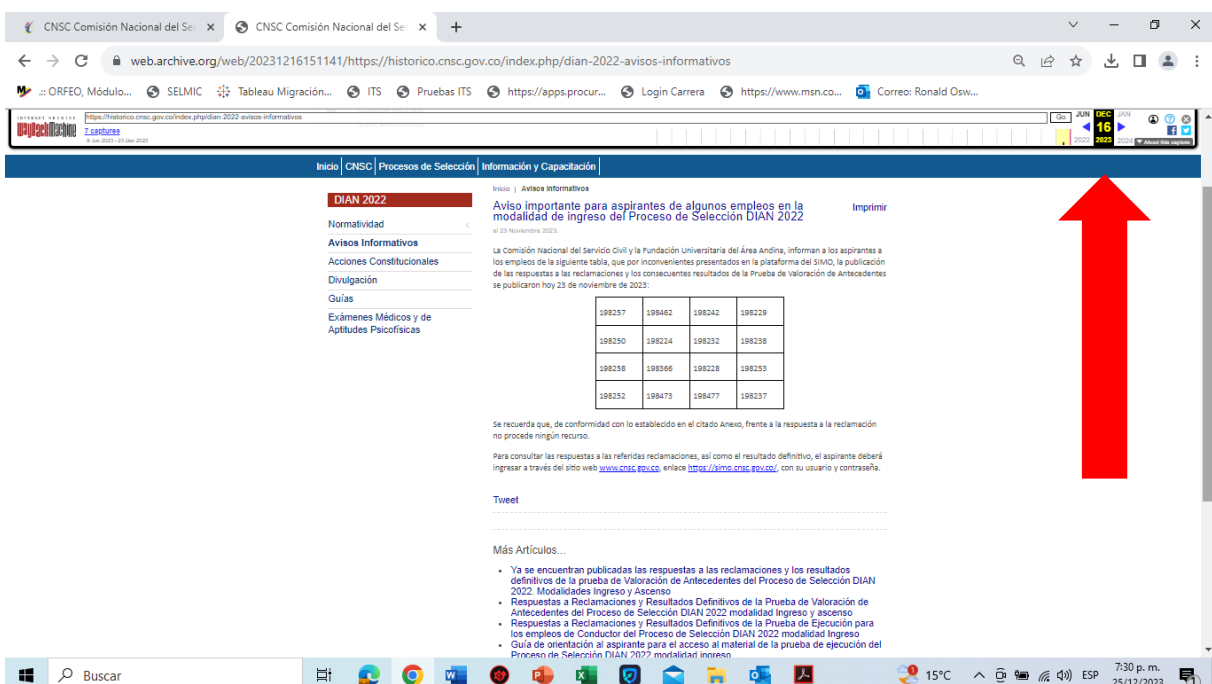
CNSC Comisión Nacional del Se ×
CNSC Comisión Nacional del Se ×
+

web.archive.org/web/20231216151141/https://historico.cnsc.gov.co/index.php/dian-2022-avisos-informativos

.:: ORFEO, Módulo... SELMIC Tableau Migración... ITS Pruebas ITS https://apps.procur... Login Carrera https://www.msn.co... Correo: Ronald Osw...

INTERNET ARCHIVE WaybackMachine https://historico.cnsc.gov.co/index.php/dian-2022-avisos-informativos Go JUN DEC JAN
7 captures 16
8 Jun 2023 – 23 Dec 2023 2022 2023 2024 About this capture

Inicio | CNSC | Procesos de Selección | Información y Capacitación |

DIAN 2022
Normatividad
Avisos Informativos
Acciones Constitucionales
Divulgación
Guías
Exámenes Médicos y de Aptitudes Psicofísicas

Inicio | Avisos Informativos

Aviso importante para aspirantes de algunos empleos en la modalidad de ingreso del Proceso de Selección DIAN 2022

Imprimir

el 23 Noviembre 2023.

La Comisión Nacional del Servicio Civil y la Fundación Universitaria del Área Andina, informan a los aspirantes a los empleos de la siguiente tabla, que por inconvenientes presentados en la plataforma del SIMO, la publicación de las respuestas a las reclamaciones y los consecuentes resultados de la Prueba de Valoración de Antecedentes se publicaron hoy 23 de noviembre de 2023:

| 198257 | 198462 | 198242 | 198229 |
|---|---|---|---|
| 198250 | 198224 | 198232 | 198238 |
| 198258 | 198366 | 198228 | 198253 |
| 198252 | 198473 | 198477 | 198237 |

Se recuerda que, de conformidad con lo establecido en el citado Anexo, frente a la respuesta a la reclamación no procede ningún recurso.

Para consultar las respuestas a las referidas reclamaciones, así como el resultado definitivo, el aspirante deberá ingresar a través del sitio web www.cnsc.gov.co, enlace https://simo.cnsc.gov.co/, con su usuario y contraseña.

Tweet

Más Artículos...

- Ya se encuentran publicadas las respuestas a las reclamaciones y los resultados definitivos de la prueba de Valoración de Antecedentes del Proceso de Selección DIAN 2022. Modalidades Ingreso y Ascenso
- Respuestas a Reclamaciones y Resultados Definitivos de la Prueba de Valoración de Antecedentes del Proceso de Selección DIAN 2022 modalidad Ingreso y ascenso
- Respuestas a Reclamaciones y Resultados Definitivos de la Prueba de Ejecución para los empleos de Conductor del Proceso de Selección DIAN 2022 modalidad Ingreso
- Guía de orientación al aspirante para el acceso al material de la prueba de ejecución del Proceso de Selección DIAN 2022 modalidad ingreso

Buscar 15°C ESP 7:30 p. m. 25/12/2023